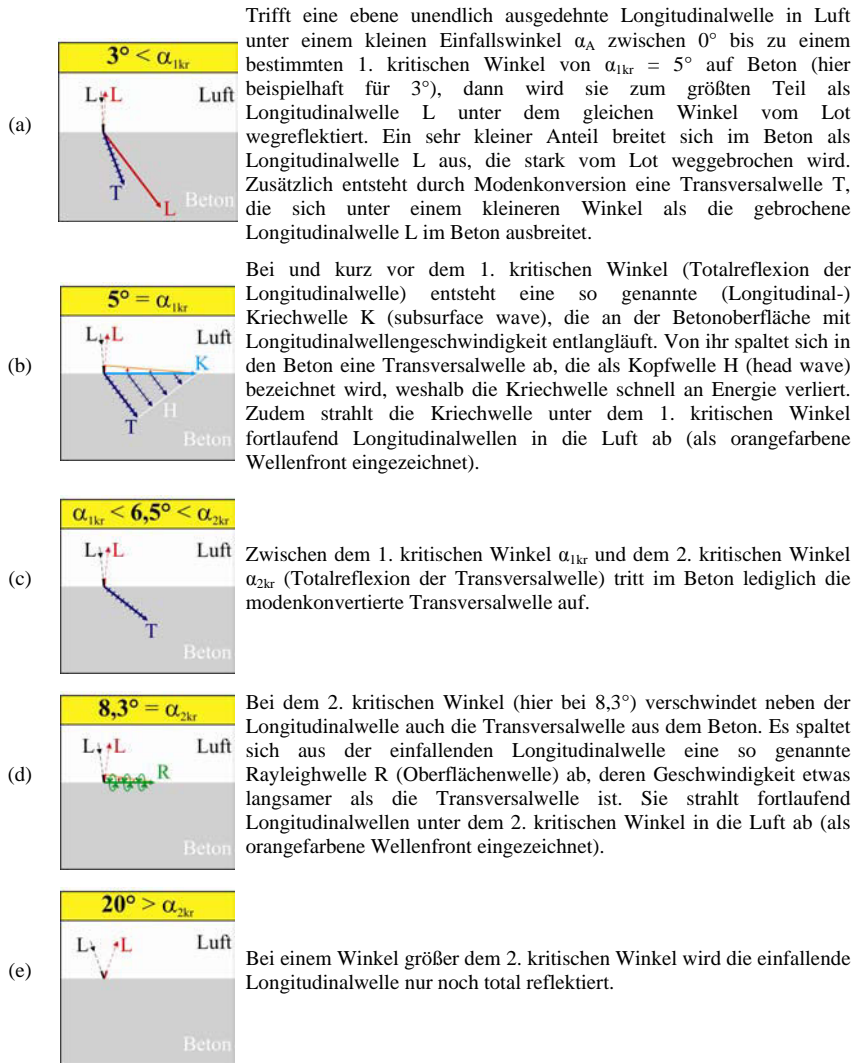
(a)

$3° < \alpha_{1kr}$

L L Luft

T L Beton

Trifft eine ebene unendlich ausgedehnte Longitudinalwelle in Luft unter einem kleinen Einfallswinkel $\alpha_A$ zwischen 0° bis zu einem bestimmten 1. kritischen Winkel von $\alpha_{1kr}$ = 5° auf Beton (hier beispielhaft für 3°), dann wird sie zum größten Teil als Longitudinalwelle L unter dem gleichen Winkel vom Lot wegreflektiert. Ein sehr kleiner Anteil breitet sich im Beton als Longitudinalwelle L aus, die stark vom Lot weggebrochen wird. Zusätzlich entsteht durch Modenkonversion eine Transversalwelle T, die sich unter einem kleineren Winkel als die gebrochene Longitudinalwelle L im Beton ausbreitet.

(b)

$5° = \alpha_{1kr}$

L L Luft K

H T Beton

Bei und kurz vor dem 1. kritischen Winkel (Totalreflexion der Longitudinalwelle) entsteht eine so genannte (Longitudinal-) Kriechwelle K (subsurface wave), die an der Betonoberfläche mit Longitudinalwellengeschwindigkeit entlangläuft. Von ihr spaltet sich in den Beton eine Transversalwelle ab, die als Kopfwelle H (head wave) bezeichnet wird, weshalb die Kriechwelle schnell an Energie verliert. Zudem strahlt die Kriechwelle unter dem 1. kritischen Winkel fortlaufend Longitudinalwellen in die Luft ab (als orangefarbene Wellenfront eingezeichnet).

(c)

$\alpha_{1kr} < 6{,}5° < \alpha_{2kr}$

L L Luft

T Beton

Zwischen dem 1. kritischen Winkel $\alpha_{1kr}$ und dem 2. kritischen Winkel $\alpha_{2kr}$ (Totalreflexion der Transversalwelle) tritt im Beton lediglich die modenkonvertierte Transversalwelle auf.

(d)

$8{,}3° = \alpha_{2kr}$

L L Luft

R

Beton

Bei dem 2. kritischen Winkel (hier bei 8,3°) verschwindet neben der Longitudinalwelle auch die Transversalwelle aus dem Beton. Es spaltet sich aus der einfallenden Longitudinalwelle eine so genannte Rayleighwelle R (Oberflächenwelle) ab, deren Geschwindigkeit etwas langsamer als die Transversalwelle ist. Sie strahlt fortlaufend Longitudinalwellen unter dem 2. kritischen Winkel in die Luft ab (als orangefarbene Wellenfront eingezeichnet).

(e)

$20° > \alpha_{2kr}$

L L Luft

Beton

Bei einem Winkel größer dem 2. kritischen Winkel wird die einfallende Longitudinalwelle nur noch total reflektiert.